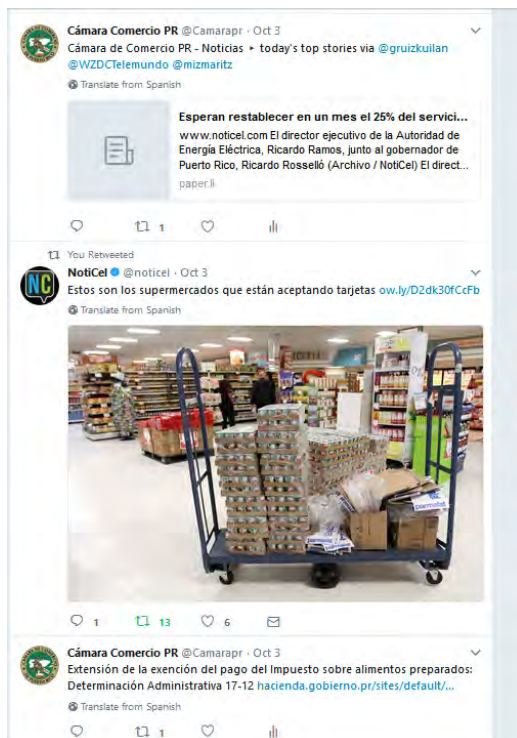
Cámara Comercio PR @Camarapr · Oct 3
Cámara de Comercio PR - Noticias • today's top stories via @gruizkuilan @WZDCTelemundo @mizmaritz

Translate from Spanish

Esperan restablecer en un mes el 25% del servici...
www.noticel.com El director ejecutivo de la Autoridad de Energía Eléctrica, Ricardo Ramos, junto al gobernador de Puerto Rico, Ricardo Rosselló (Archivo / NotiCel) El direct...
paper.li

1

You Retweeted
NotiCel @noticel · Oct 3
Estos son los supermercados que están aceptando tarjetas ow.ly/D2dk30fCcFb

Translate from Spanish

1 13 6

Cámara Comercio PR @Camarapr · Oct 3
Extensión de la exención del pago del Impuesto sobre alimentos preparados: Determinación Administrativa 17-12 hacienda.gobierno.pr/sites/default/...

Translate from Spanish

1